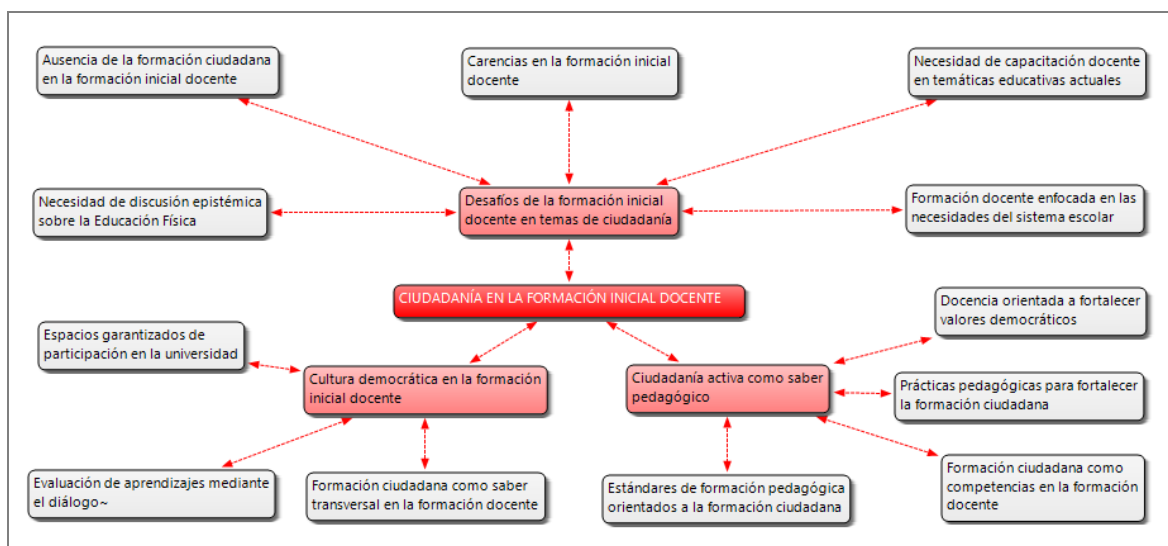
Ausencia de la formación ciudadana en la formación inicial docente

Carencias en la formación inicial docente

Necesidad de capacitación docente en temáticas educativas actuales

Necesidad de discusión epistémica sobre la Educación Física

Desafíos de la formación inicial docente en temas de ciudadanía

Formación docente enfocada en las necesidades del sistema escolar

CIUDADANÍA EN LA FORMACIÓN INICIAL DOCENTE

Espacios garantizados de participación en la universidad

Cultura democrática en la formación inicial docente

Ciudadanía activa como saber pedagógico

Docencia orientada a fortalecer valores democráticos

Prácticas pedagógicas para fortalecer la formación ciudadana

Evaluación de aprendizajes mediante el diálogo~

Formación ciudadana como saber transversal en la formación docente

Estándares de formación pedagógica orientados a la formación ciudadana

Formación ciudadana como competencias en la formación docente